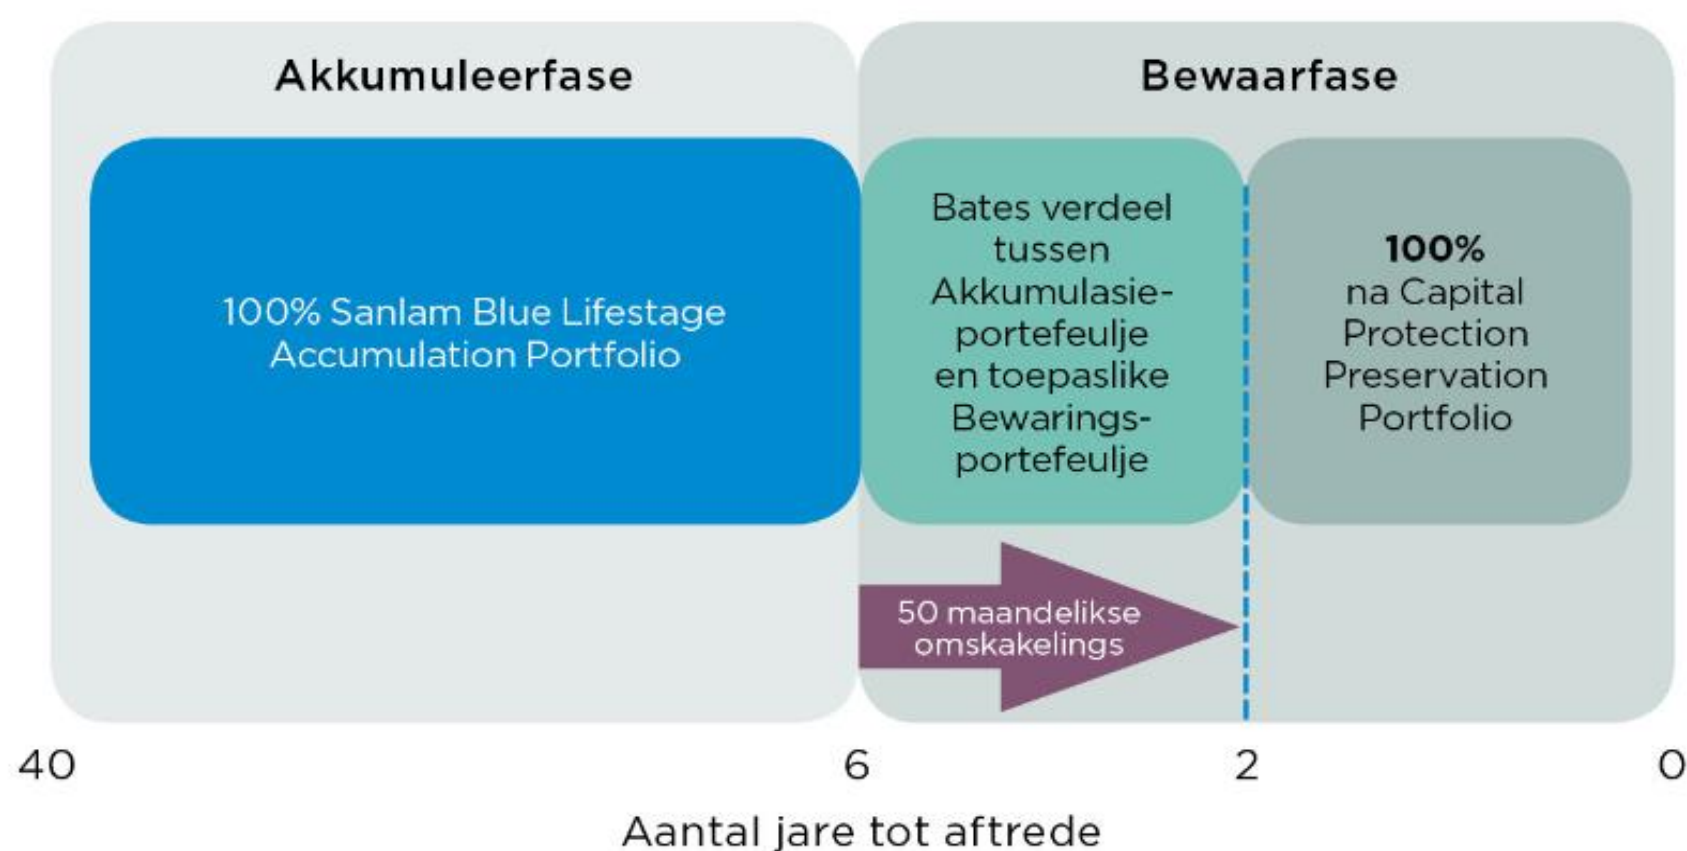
Akkumuleerfase

Bewaarfase

100% Sanlam Blue Lifestage Accumulation Portfolio

Bates verdeel tussen Akkumulasieportefeulje en toepaslike Bewaringsportefeulje

100% na Capital Protection Preservation Portfolio

50 maandelikse omskakelings

40

6

2

0

Aantal jare tot aftrede